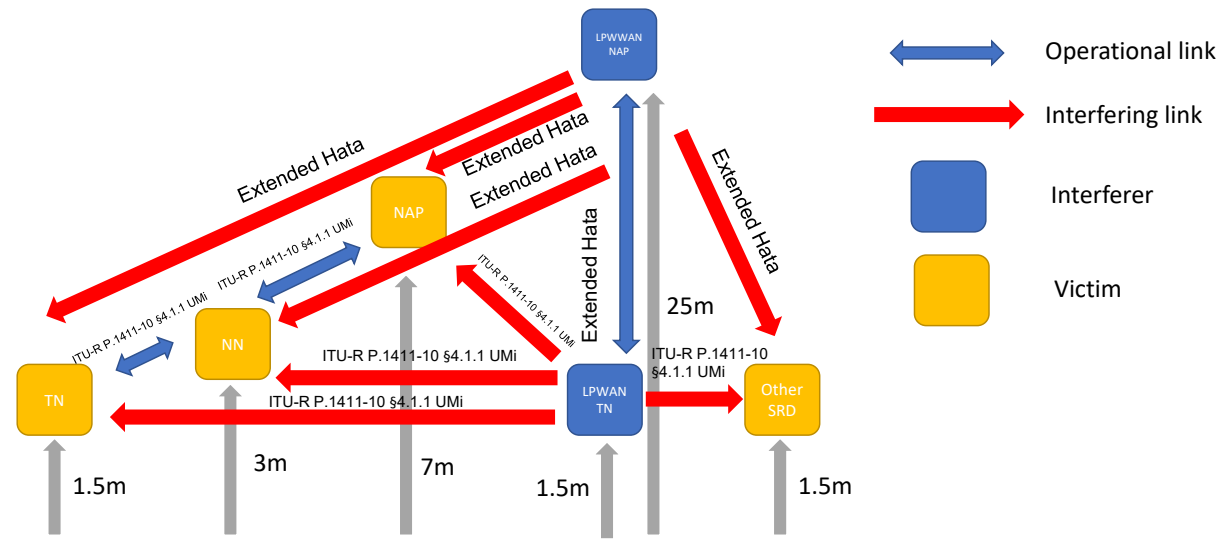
LPWWAN NAP

Operational link

Interfering link

Interferer

Victim

Extended Hata

Extended Hata

Extended Hata

Extended Hata

Extended Hata

Extended Hata

NAP

ITU-R P.1411-10 §4.1.1 UMi

ITU-R P.1411-10 §4.1.1 UMi

ITU-R P.1411-10 §4.1.1 UMi

25m

ITU-R P.1411-10 §4.1.1 UMi

NN

ITU-R P.1411-10 §4.1.1 UMi

ITU-R P.1411-10 §4.1.1 UMi

ITU-R P.1411-10 §4.1.1 UMi

TN

LPWAN TN

Other SRD

1.5m

3m

7m

1.5m

1.5m